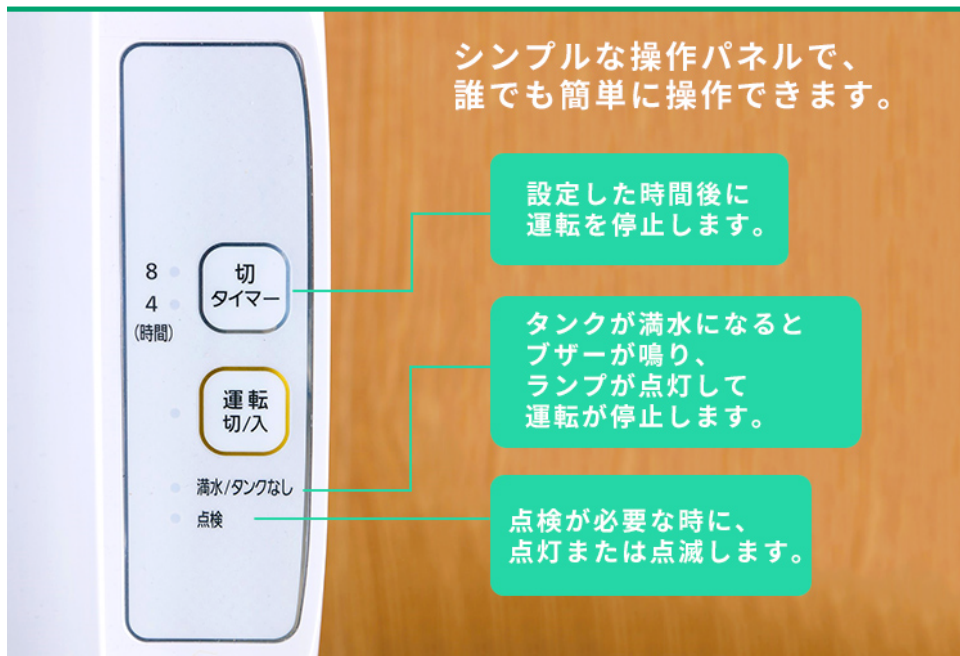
シンプルな操作パネルで、
誰でも簡単に操作できます。

8
4
(時間)

切
タイマー

運転
切/入

満水/タンクなし
点検

設定した時間後に
運転を停止します。

タンクが満水になると
ブザーが鳴り、
ランプが点灯して
運転が停止します。

点検が必要な時に、
点灯または点滅します。